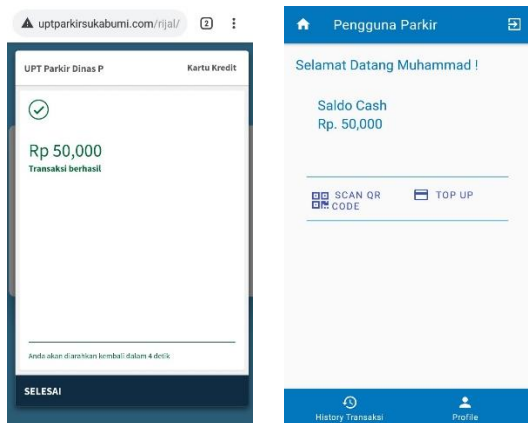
uptparkirsukabumi.com/rijal/

2

UPT Parkir Dinas P

Kartu Kredit

Rp 50,000

Transaksi berhasil

Anda akan diarahkan kembali dalam 4 detik

SELESAI

Pengguna Parkir

Selamat Datang Muhammad !

Saldo Cash

Rp. 50,000

SCAN QR CODE

TOP UP

History Transaksi

Profile